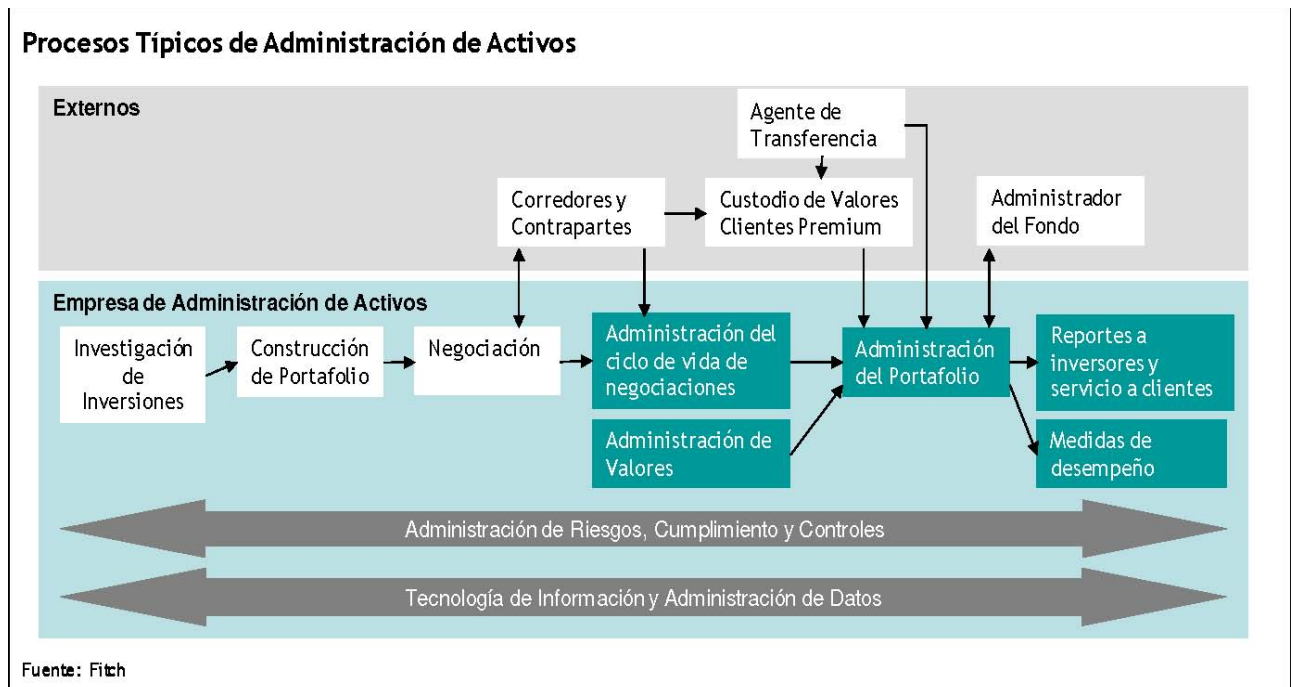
Procesos Típicos de Administración de Activos

Externos

Agente de Transferencia

Corredores y Contrapartes

Custodio de Valores Clientes Premium

Administrador del Fondo

Empresa de Administración de Activos

Investigación de Inversiones

Construcción de Portafolio

Negociación

Administración del ciclo de vida de negociaciones

Administración del Portafolio

Reportes a inversores y servicio a clientes

Administración de Valores

Medidas de desempeño

Administración de Riesgos, Cumplimiento y Controles

Tecnología de Información y Administración de Datos

Fuente: Fitch